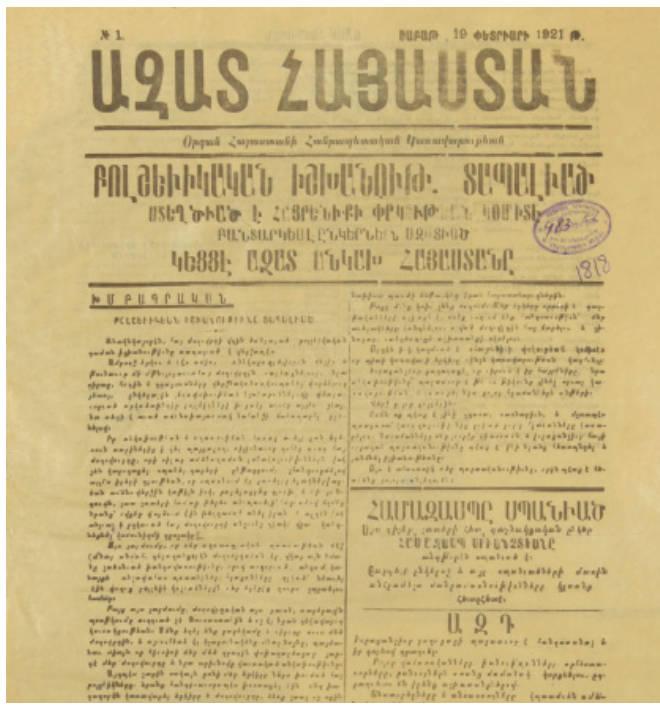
№ 1. ՇԱԲԱԹ 19 ՓԵՏՐՈՒԱՐԻ 1921 Թ.

ԱԶԱՏ ՀԱՅԱՍՏԱՆ

Օրգան Հայաստանի Հանրապետական Կառավարության

ԲՈԼՇԵՎԻԿԱԿԱՆ ԽՄԲԱՆԻՒԹ. ՏԱՊԱԼՈՒՄ
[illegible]
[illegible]
ԿԵՑՑԷ ԱԶԱՏ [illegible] ՀԱՅԱՍՏԱՆԸ

983

1818

ԽՄԲԱԳՐԱԿԱՆ

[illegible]

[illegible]

ՀԱՄԱՁԱՅՆԱԳԻՐ ՍՊԱՆԻԱՅԻ

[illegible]

ԱԶԴ

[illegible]